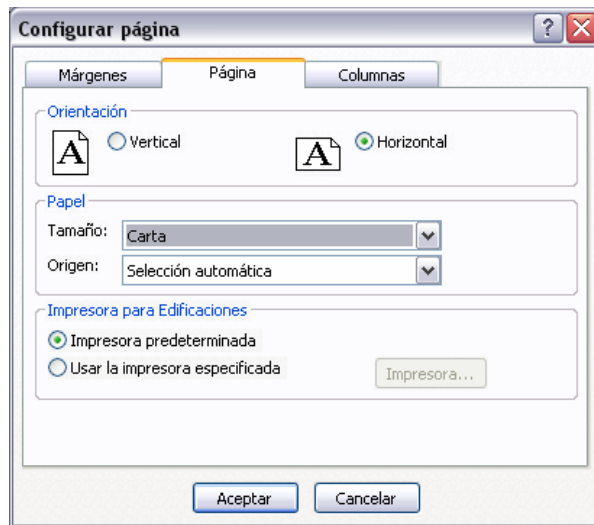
Configurar página

Márgenes | Página | Columnas

Orientación

A Vertical

A Horizontal

Papel

Tamaño: Carta

Origen: Selección automática

Impresora para Edificaciones

Impresora predeterminada

Usar la impresora especificada

Impresora...

Aceptar

Cancelar